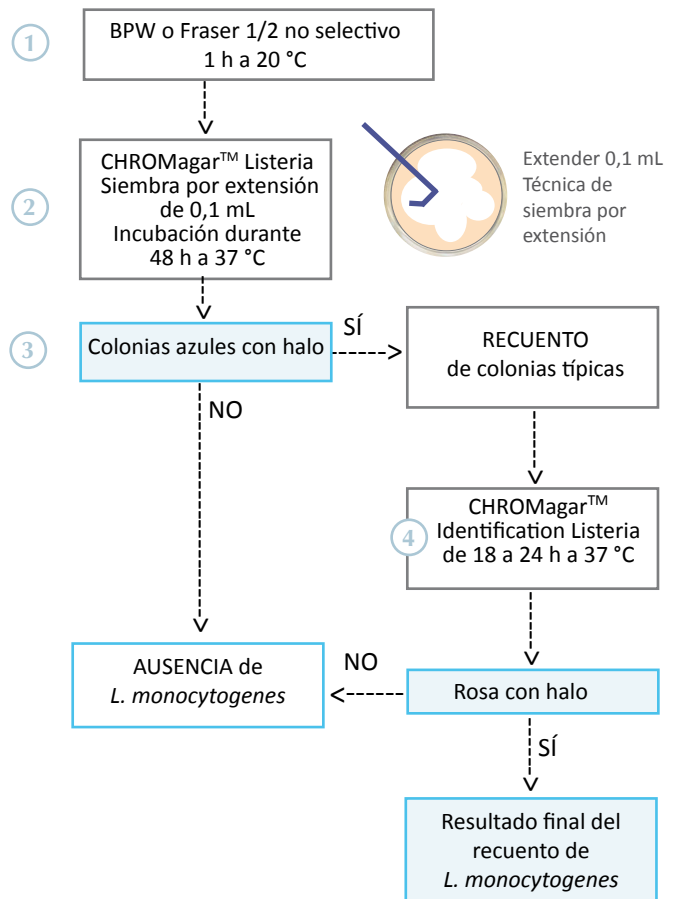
1

BPW o Fraser 1/2 no selectivo
1 h a 20 °C

2

CHROMagar$^{TM}$ Listeria
Siembra por extensión de 0,1 mL
Incubación durante 48 h a 37 °C

Extender 0,1 mL
Técnica de siembra por extensión

3

Colonias azules con halo

SÍ

RECUENTO
de colonias típicas

NO

4

CHROMagar$^{TM}$
Identification Listeria
de 18 a 24 h a 37 °C

AUSENCIA de
*L. monocytogenes*

NO

Rosa con halo

SÍ

Resultado final del recuento de
*L. monocytogenes*